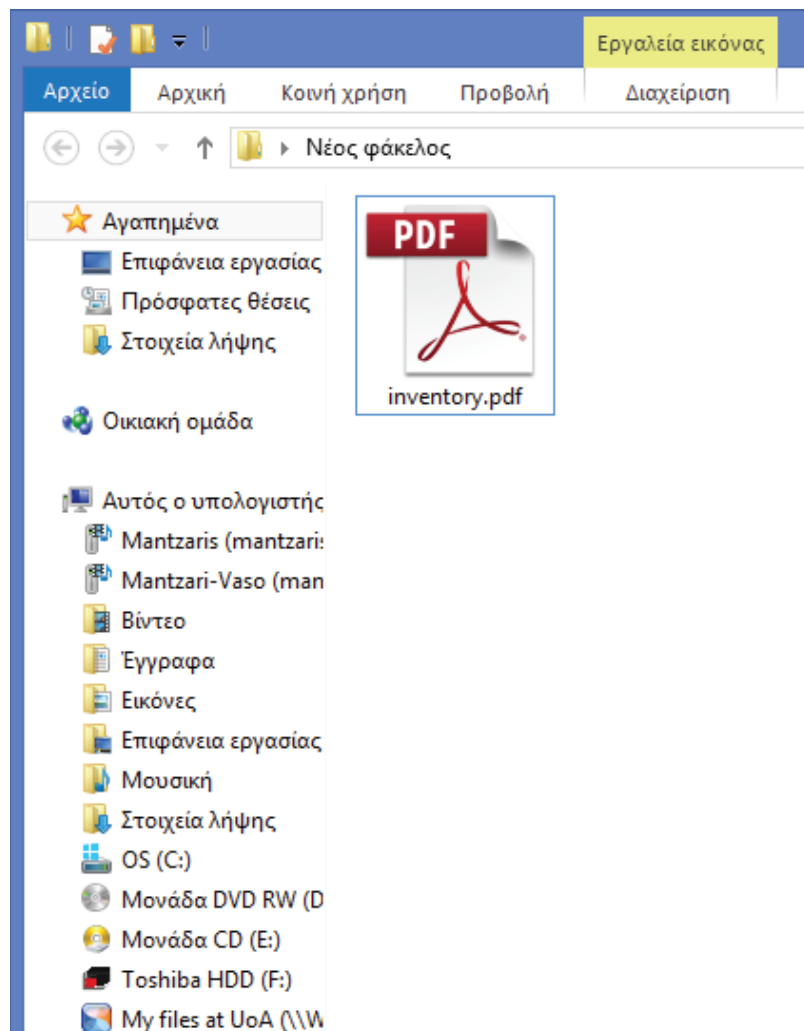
Εργαλεία εικόνας

Αρχείο Αρχική Κοινή χρήση Προβολή Διαχείριση

Νέος φάκελος

Αγαπημένα
Επιφάνεια εργασίας
Πρόσφατες θέσεις
Στοιχεία λήψης

Οικιακή ομάδα

Αυτός ο υπολογιστής
Mantzaris (mantzaris
Mantzari-Vaso (man
Βίντεο
Έγγραφα
Εικόνες
Επιφάνεια εργασίας
Μουσική
Στοιχεία λήψης
OS (C:)
Μονάδα DVD RW (D
Μονάδα CD (E:)
Toshiba HDD (F:)
My files at UoA (\\W

PDF
inventory.pdf